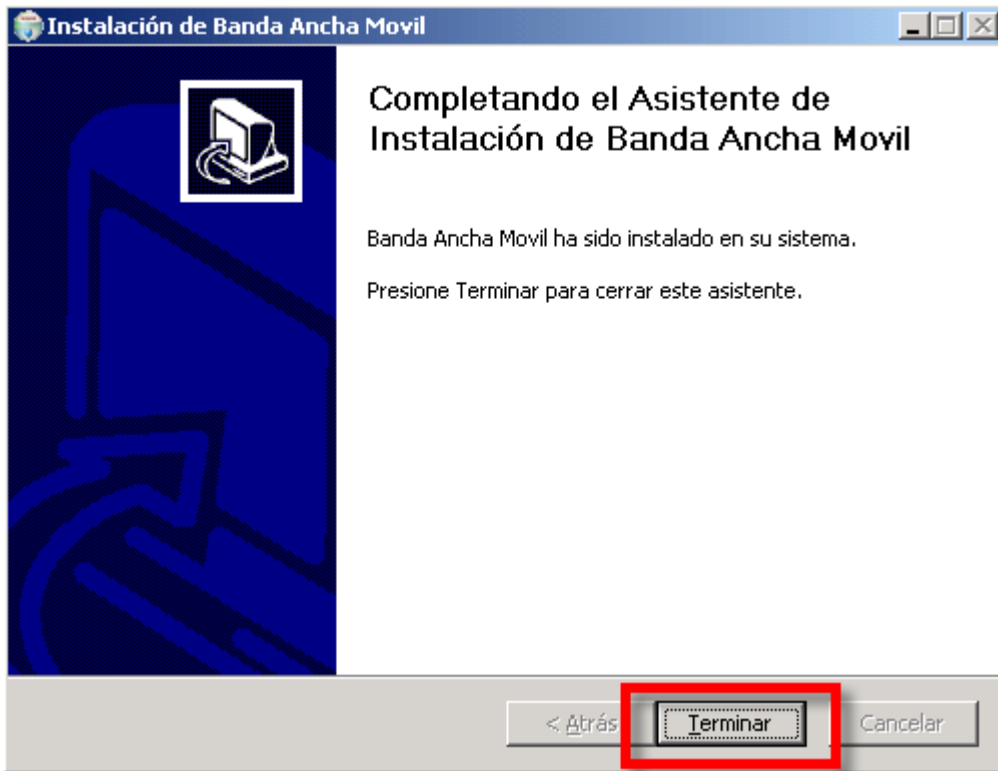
Instalación de Banda Ancha Movil

Completando el Asistente de Instalación de Banda Ancha Movil

Banda Ancha Movil ha sido instalado en su sistema.

Presione Terminar para cerrar este asistente.

< Atrás

Terminar

Cancelar